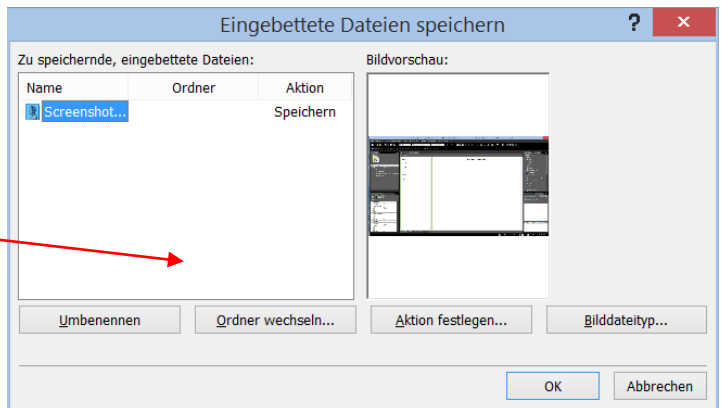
Eingebettete Dateien speichern

?

×

Zu speichernde, eingebettete Dateien:

| Name | Ordner | Aktion |
|---|---|---|
| Screenshot... | | Speichern |

Bildvorschau:

Umbenennen

Ordner wechseln...

Aktion festlegen...

Bilddateityp...

OK

Abbrechen